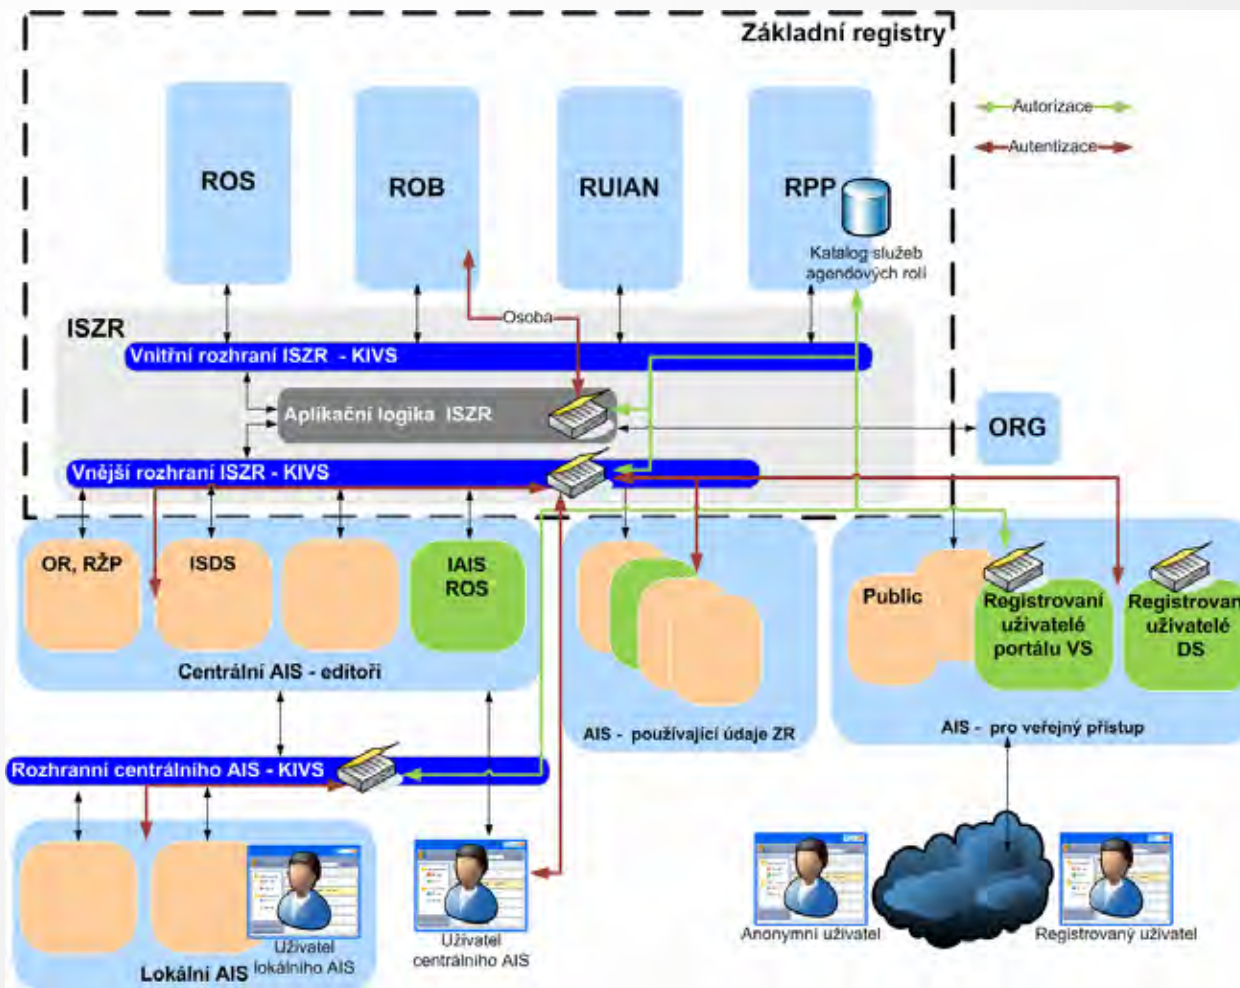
Základní registry

Autorizace

Autentizace

ROS

ROB

RUIAN

RPP

Katalog služeb agendových rolí

ISZR

Osoba

Vnitřní rozhraní ISZR - KIVS

Aplikační logika ISZR

ORG

Vnější rozhraní ISZR - KIVS

OR, RŽP

ISDS

IAIS ROS

Centrální AIS - editoři

AIS - používající údaje ZR

Public

Registrovaní uživatelé portálu VS

Registrovan uživatelé DS

AIS - pro veřejný přístup

Rozhranní centrálního AIS - KIVS

Uživatel lokálního AIS

Lokální AIS

Uživatel centrálního AIS

Anonymní uživatel

Registrovaný uživatel